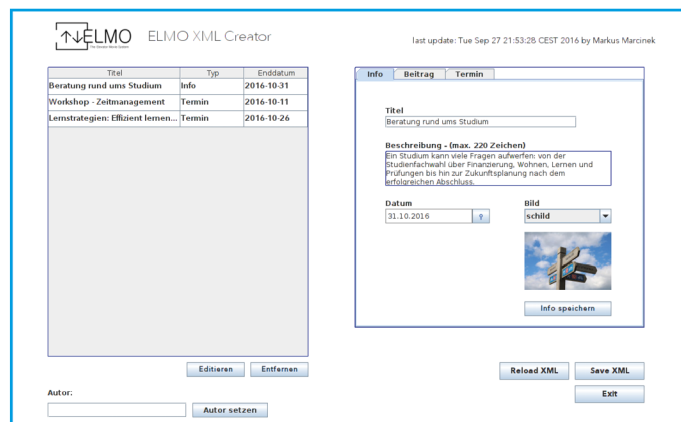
ELMO The Domain Novel System ELMO XML Creator

last update: Tue Sep 27 21:53:28 CEST 2016 by Markus Marcinek

| Titel | Typ | Enddatum |
|---|---|---|
| Beratung rund ums Studium | Info | 2016-10-31 |
| Workshop - Zeitmanagement | Termin | 2016-10-11 |
| Lernstrategien: Effizient lernen... | Termin | 2016-10-26 |

Info Beitrag Termin

Titel
Beratung rund ums Studium

Beschreibung - (max. 220 Zeichen)
Ein Studium kann viele Fragen aufwerfen: von der Studienfachwahl über Finanzierung, Wohnen, Lernen und Prüfungen bis hin zur Zukunftsplanung nach dem erfolgreichen Abschluss.

Datum
31.10.2016

Bild
schild

Info speichern

Editieren Entfernen

Autor:

Autor setzen

Reload XML Save XML

Exit